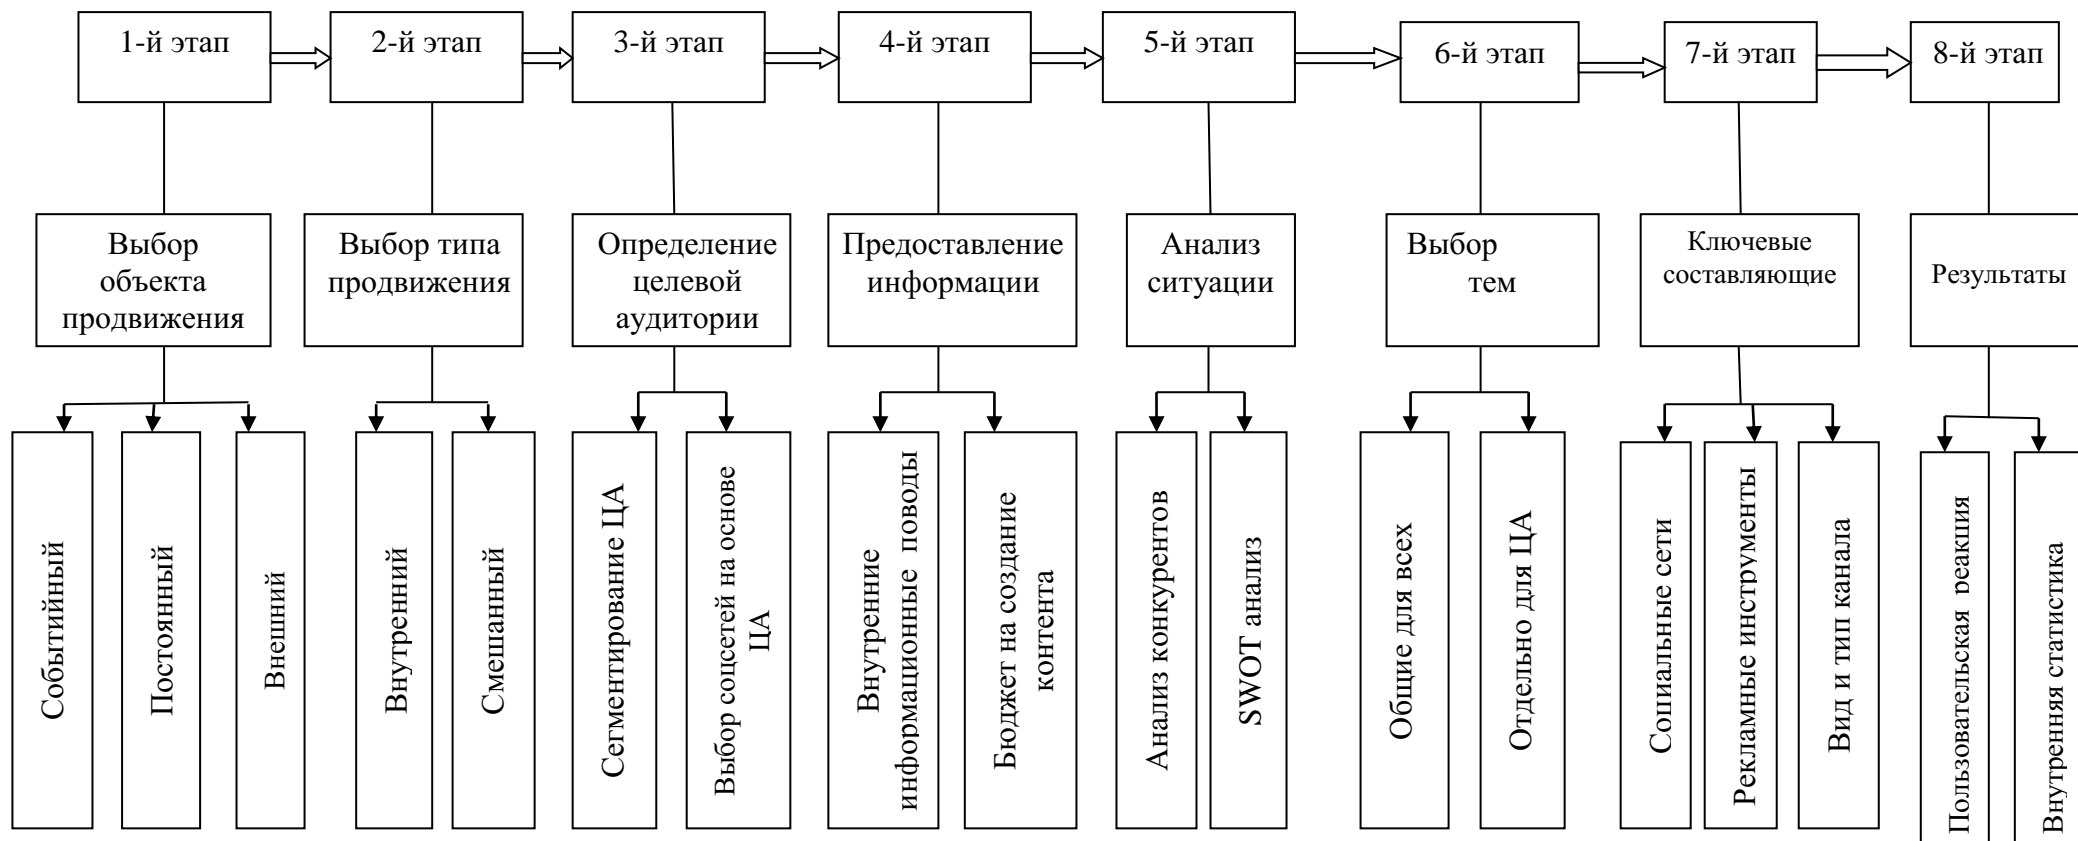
1-й этап

2-й этап

3-й этап

4-й этап

5-й этап

6-й этап

7-й этап

8-й этап

Выбор объекта продвижения

Выбор типа продвижения

Определение целевой аудитории

Предоставление информации

Анализ ситуации

Выбор тем

Ключевые составляющие

Результаты

Событийный

Постоянный

Внешний

Внутренний

Смешанный

Сегментирование ЦА

Выбор соцсетей на основе ЦА

Внутренние информационные поводы

Бюджет на создание контента

Анализ конкурентов

SWOT анализ

Общие для всех

Отдельно для ЦА

Социальные сети

Рекламные инструменты

Вид и тип канала

Пользовательская реакция

Внутренняя статистика